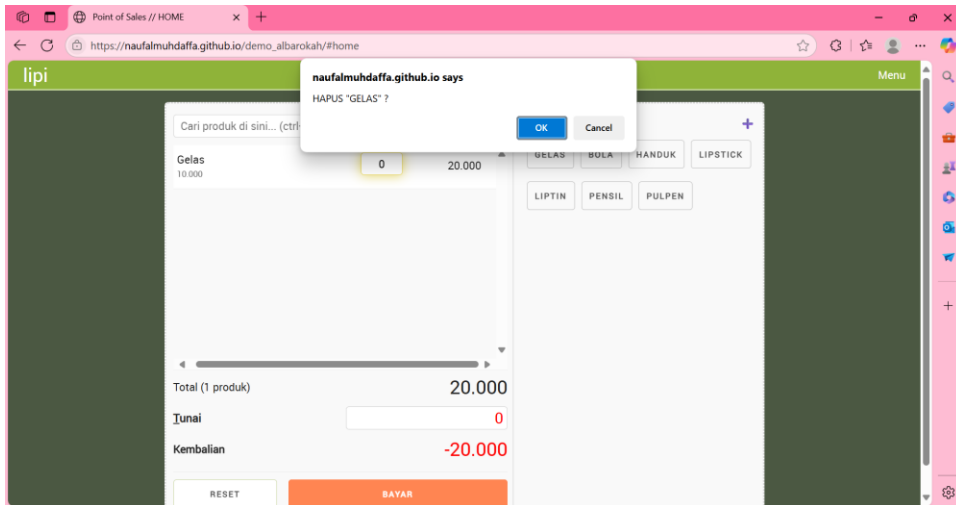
Point of Sales // HOME

https://naufalmuhdaffa.github.io/demo_albarokah/#home

lipi

Menu

naufalmuhdaffa.github.io says

HAPUS "GELAS" ?

OK

Cancel

Cari produk di sini... (ctrl

Gelas
10.000

0

20.000

+

GELAS BOLA HANDUK LIPSTICK

LIPTIN PENSIL PULPEN

Total (1 produk)

20.000

Tunai

0

Kembalian

-20.000

RESET

BAYAR